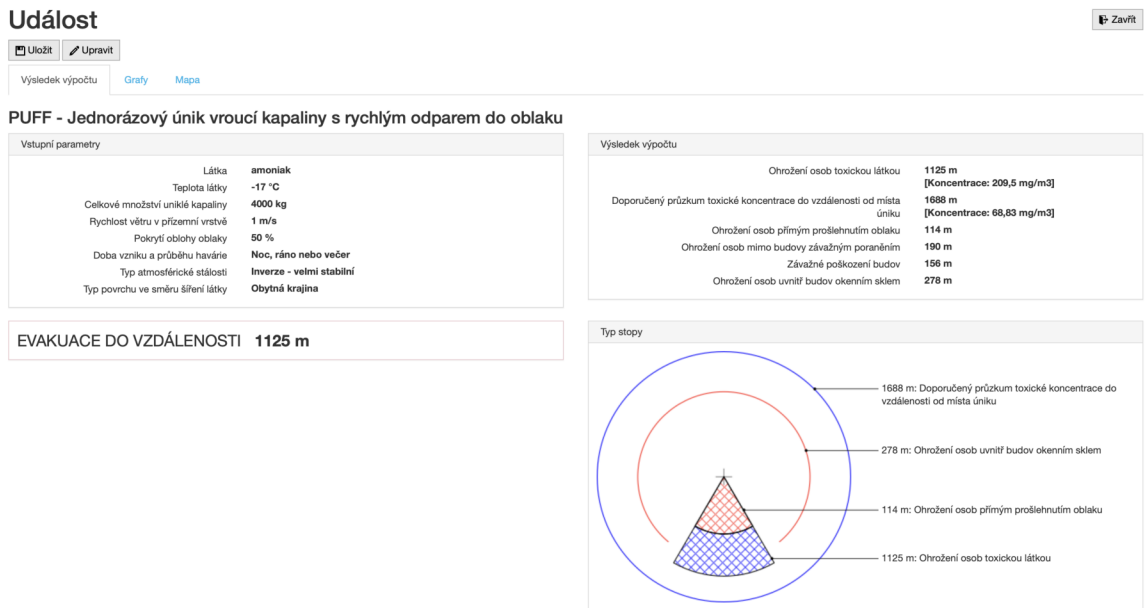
Událost

Uložit
Upravit

Zavřít

Výsledek výpočtu
Grafy
Mapa

PUFF - Jednorázový únik vroucí kapaliny s rychlým odparem do oblaku

Vstupní parametry

| | |
|---|---|
| Látka | amoniak |
| Teplota látky | -17 °C |
| Celkové množství uniklé kapaliny | 4000 kg |
| Rychlost větru v přízemní vrstvě | 1 m/s |
| Pokrytí oblohy oblaky | 50 % |
| Doba vzniku a průběhu havárie | Noc, ráno nebo večer |
| Typ atmosférické stálosti | Inverze - velmi stabilní |
| Typ povrchu ve směru šíření látky | Obytná krajina |

EVAKUACE DO VZDÁLENOSTI 1125 m

Výsledek výpočtu

| | |
|---|---|
| Ohrožení osob toxickou látkou | 1125 m [Koncentrace: 209,5 mg/m3] |
| Doporučený průzkum toxické koncentrace do vzdálenosti od místa úniku | 1688 m [Koncentrace: 68,83 mg/m3] |
| Ohrožení osob přímým prošlehnutím oblaku | 114 m |
| Ohrožení osob mimo budovy závažným poraněním | 190 m |
| Závažné poškození budov | 156 m |
| Ohrožení osob uvnitř budov okenním sklem | 278 m |

Typ stopy

1688 m: Doporučený průzkum toxické koncentrace do vzdálenosti od místa úniku

278 m: Ohrožení osob uvnitř budov okenním sklem

114 m: Ohrožení osob přímým prošlehnutím oblaku

1125 m: Ohrožení osob toxickou látkou